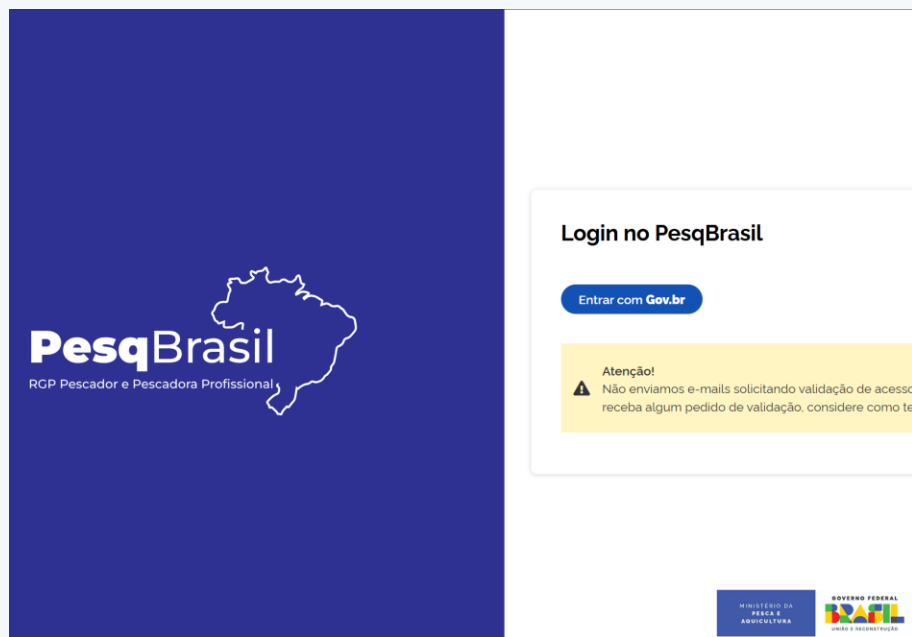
PesqBrasil
RGP Pescador e Pescadora Profissional

Login no PesqBrasil

Entrar com Gov.br

Atenção!
Não enviamos e-mails solicitando validação de acesso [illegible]
receba algum pedido de validação, considere como te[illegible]

MINISTÉRIO DA PESCA E AQUICULTURA

GOVERNO FEDERAL
BRASIL
UNIÃO E RECONSTRUÇÃO